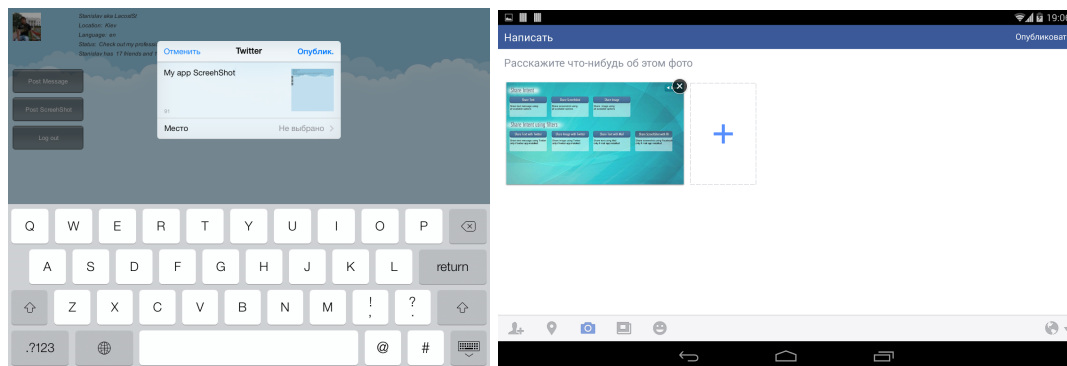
Stanislav aka LarcetSt
Location: Alex
Language: en
Status: Check out my professi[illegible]
Stanislav has 17 friends and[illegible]

Post Message

Post ScreehShot

Log out

Отменить
Twitter
Опублик.

My app ScreehShot

93

Место
Не выбрано

Q W E R T Y U I O P
A S D F G H J K L return
Z X C V B N M ! , ? .
.?123 @ #

19:06

Написать
Опубликоват

Расскажите что-нибудь об этом фото

+